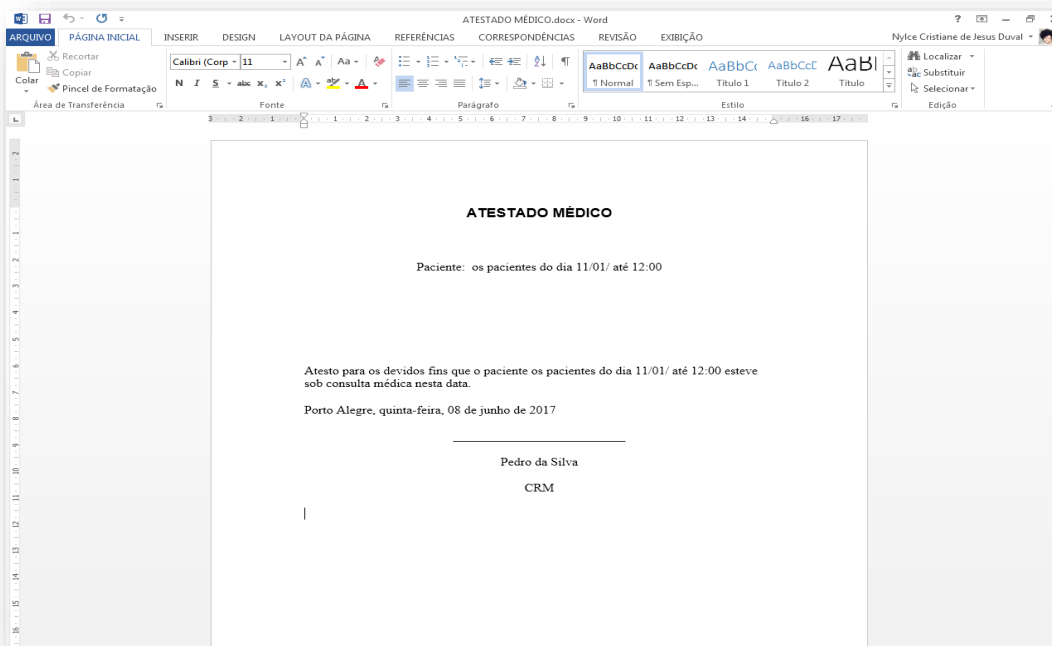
ATESTADO MÉDICO.docx - Word

? — Nylce Cristiane de Jesus Duval

ARQUIVO PÁGINA INICIAL INSERIR DESIGN LAYOUT DA PÁGINA REFERÊNCIAS CORRESPONDÊNCIAS REVISÃO EXIBIÇÃO

Recortar
Copiar
Colar
Pincel de Formatação
Área de Transferência

Calibri (Corp 11
N I S abc $x_2$ $x^2$
Fonte

Parágrafo

AaBbCcDc ¶ Normal
AaBbCcDc ¶ Sem Esp...
AaBbCc Título 1
AaBbCcC Título 2
AaBl Título
Estilo

Localizar
Substituir
Selecionar
Edição

ATESTADO MÉDICO

Paciente: os pacientes do dia 11/01/ até 12:00

Atesto para os devidos fins que o paciente os pacientes do dia 11/01/ até 12:00 esteve sob consulta médica nesta data.

Porto Alegre, quinta-feira, 08 de junho de 2017

Pedro da Silva

CRM